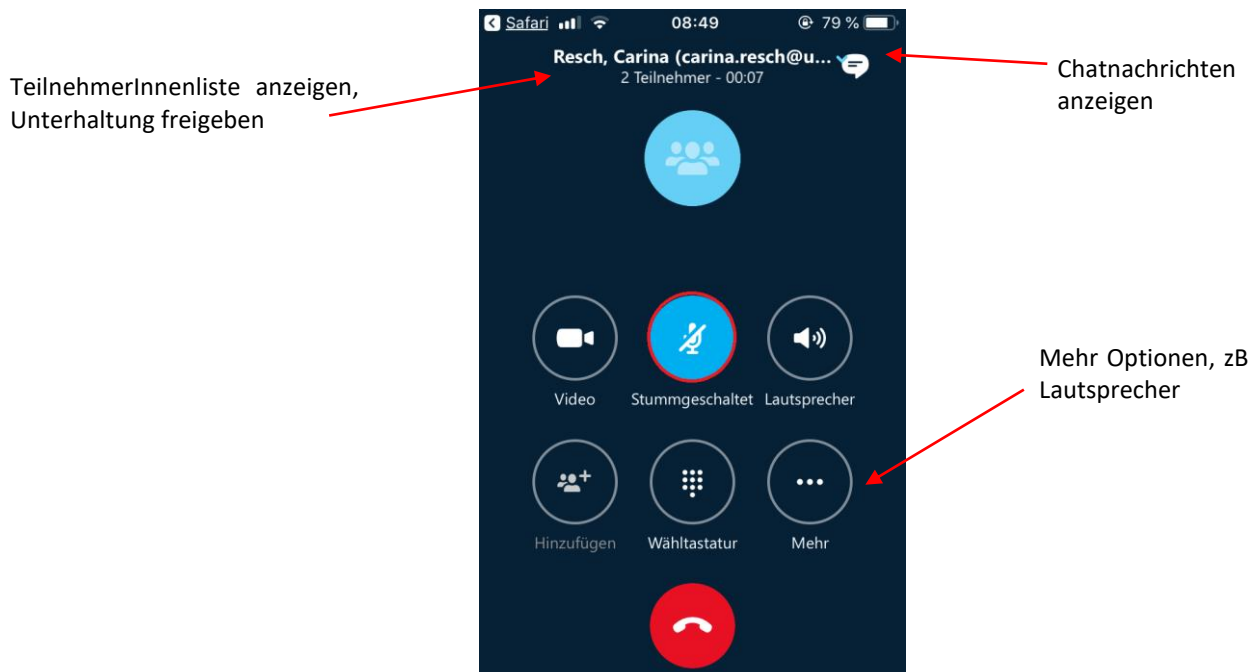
Safari 08:49 79 %

Resch, Carina (carina.resch@u...
2 Teilnehmer - 00:07

TeilnehmerInnenliste anzeigen, Unterhaltung freigeben

Chatnachrichten anzeigen

Video

Stummgeschaltet

Lautsprecher

Mehr Optionen, zB Lautsprecher

Hinzufügen

Wähltastatur

Mehr